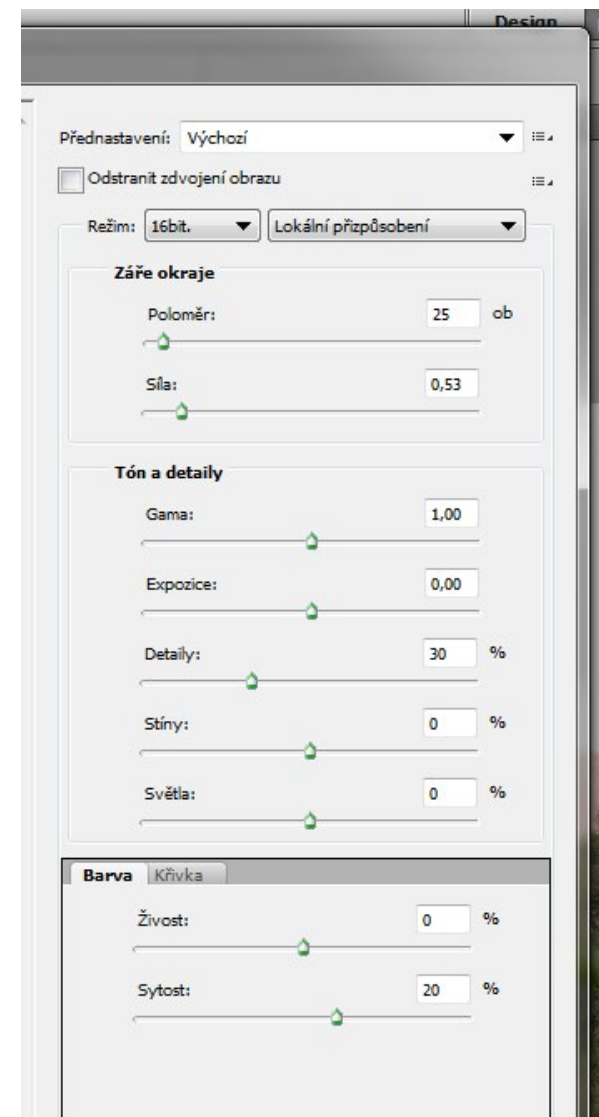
Design

Přednastavení: Výchozí

Odstranit zdvojení obrazu

Režim: 16bit. Lokální přizpůsobení

Záře okraje

Poloměr: 25 ob

Síla: 0,53

Tón a detaily

Gama: 1,00

Expozice: 0,00

Detaily: 30 %

Stíny: 0 %

Světla: 0 %

Barva Křivka

Živost: 0 %

Sytost: 20 %